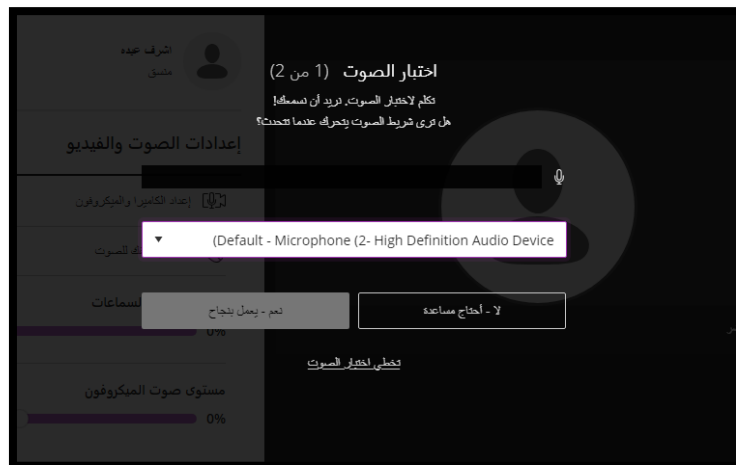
اشرف عبده
منسق

إعدادات الصوت والفيديو

إعداد الكاميرا والميكروفون

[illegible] الصوت

سماعات
0%

مستوى صوت الميكروفون
0%

اختبار الصوت (1 من 2)

تكلم لاختبار الصوت. نريد أن نسمعك!

هل ترى شريط الصوت يتحرك عندما تتحدث؟

(Default - Microphone (2- High Definition Audio Device

نعم - يعمل بنجاح

لا - أحتاج مساعدة

تخطي اختبار الصوت